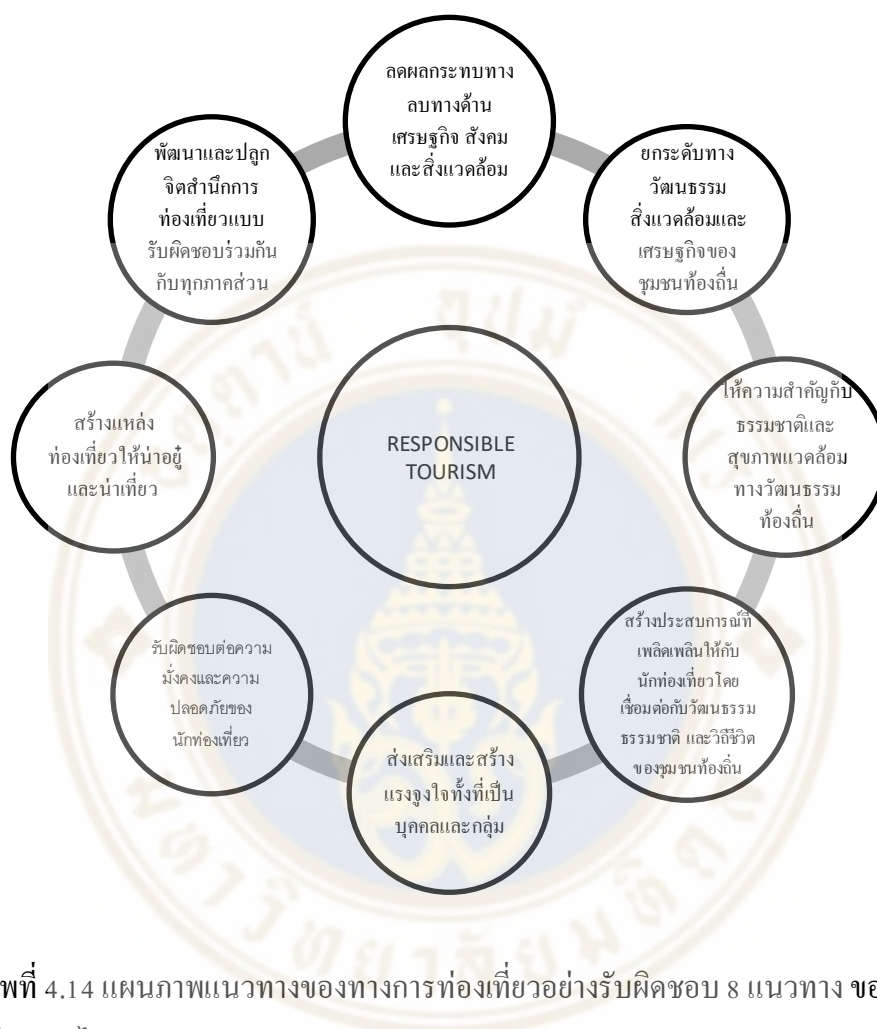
ลดผลกระทบทางลบทางด้านเศรษฐกิจ สังคม และสิ่งแวดล้อม

ยกระดับทางวัฒนธรรม สิ่งแวดล้อมและเศรษฐกิจของชุมชนท้องถิ่น

ให้ความสำคัญกับธรรมชาติและสุขภาพแวดล้อมทางวัฒนธรรมท้องถิ่น

สร้างประสบการณ์ที่เพลิดเพลินให้กับนักท่องเที่ยวโดยเชื่อมต่อกับวัฒนธรรม ธรรมชาติ และวิถีชีวิตของชุมชนท้องถิ่น

ส่งเสริมและสร้างแรงจูงใจทั้งที่เป็นบุคคลและกลุ่ม

รับผิดชอบต่อความมั่งคงและความปลอดภัยของนักท่องเที่ยว

สร้างแหล่งท่องเที่ยวให้น่าอยู่และน่าเที่ยว

พัฒนาและปลูกจิตสำนึกการท่องเที่ยวแบบรับผิดชอบร่วมกันกับทุกภาคส่วน

RESPONSIBLE TOURISM

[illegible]พที่ 4.14 แผนภาพแนวทางของทางการท่องเที่ยวอย่างรับผิดชอบ 8 แนวทาง ขอ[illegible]